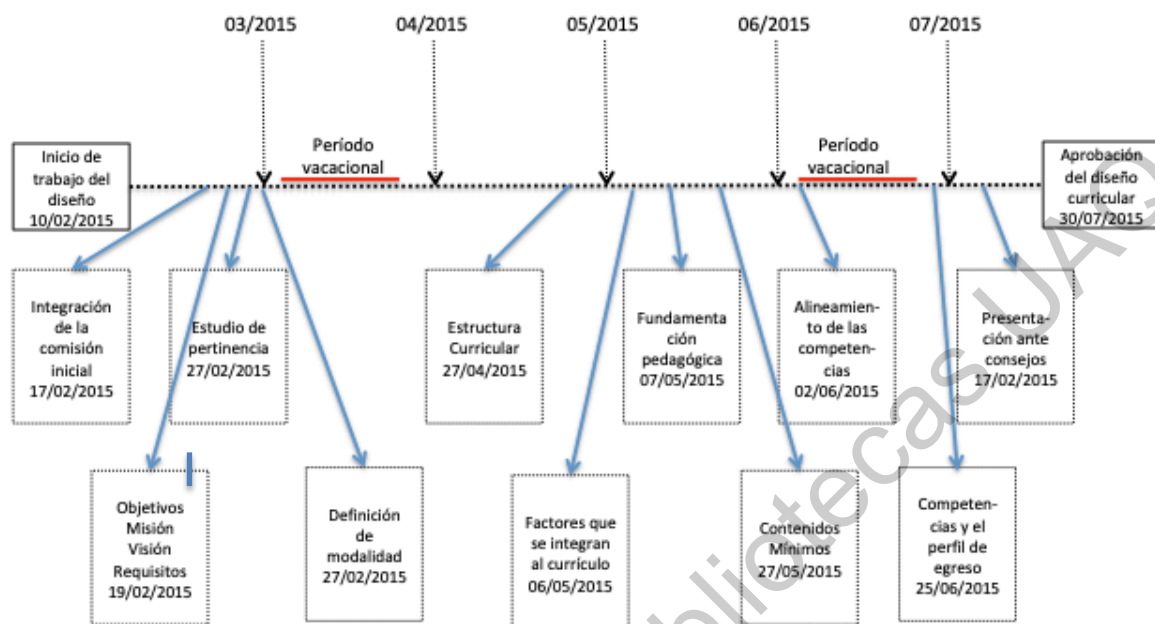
03/2015 04/2015 05/2015 06/2015 07/2015

Inicio de trabajo del diseño 10/02/2015

Período vacacional

Período vacacional

Aprobación del diseño curricular 30/07/2015

Integración de la comisión inicial 17/02/2015

Estudio de pertinencia 27/02/2015

Estructura Curricular 27/04/2015

Fundamentación pedagógica 07/05/2015

Alineamiento de las competencias 02/06/2015

Presentación ante consejos 17/02/2015

Objetivos Misión Visión Requisitos 19/02/2015

Definición de modalidad 27/02/2015

Factores que se integran al currículo 06/05/2015

Contenidos Mínimos 27/05/2015

Competencias y el perfil de egreso 25/06/2015

Bibliotecas UA